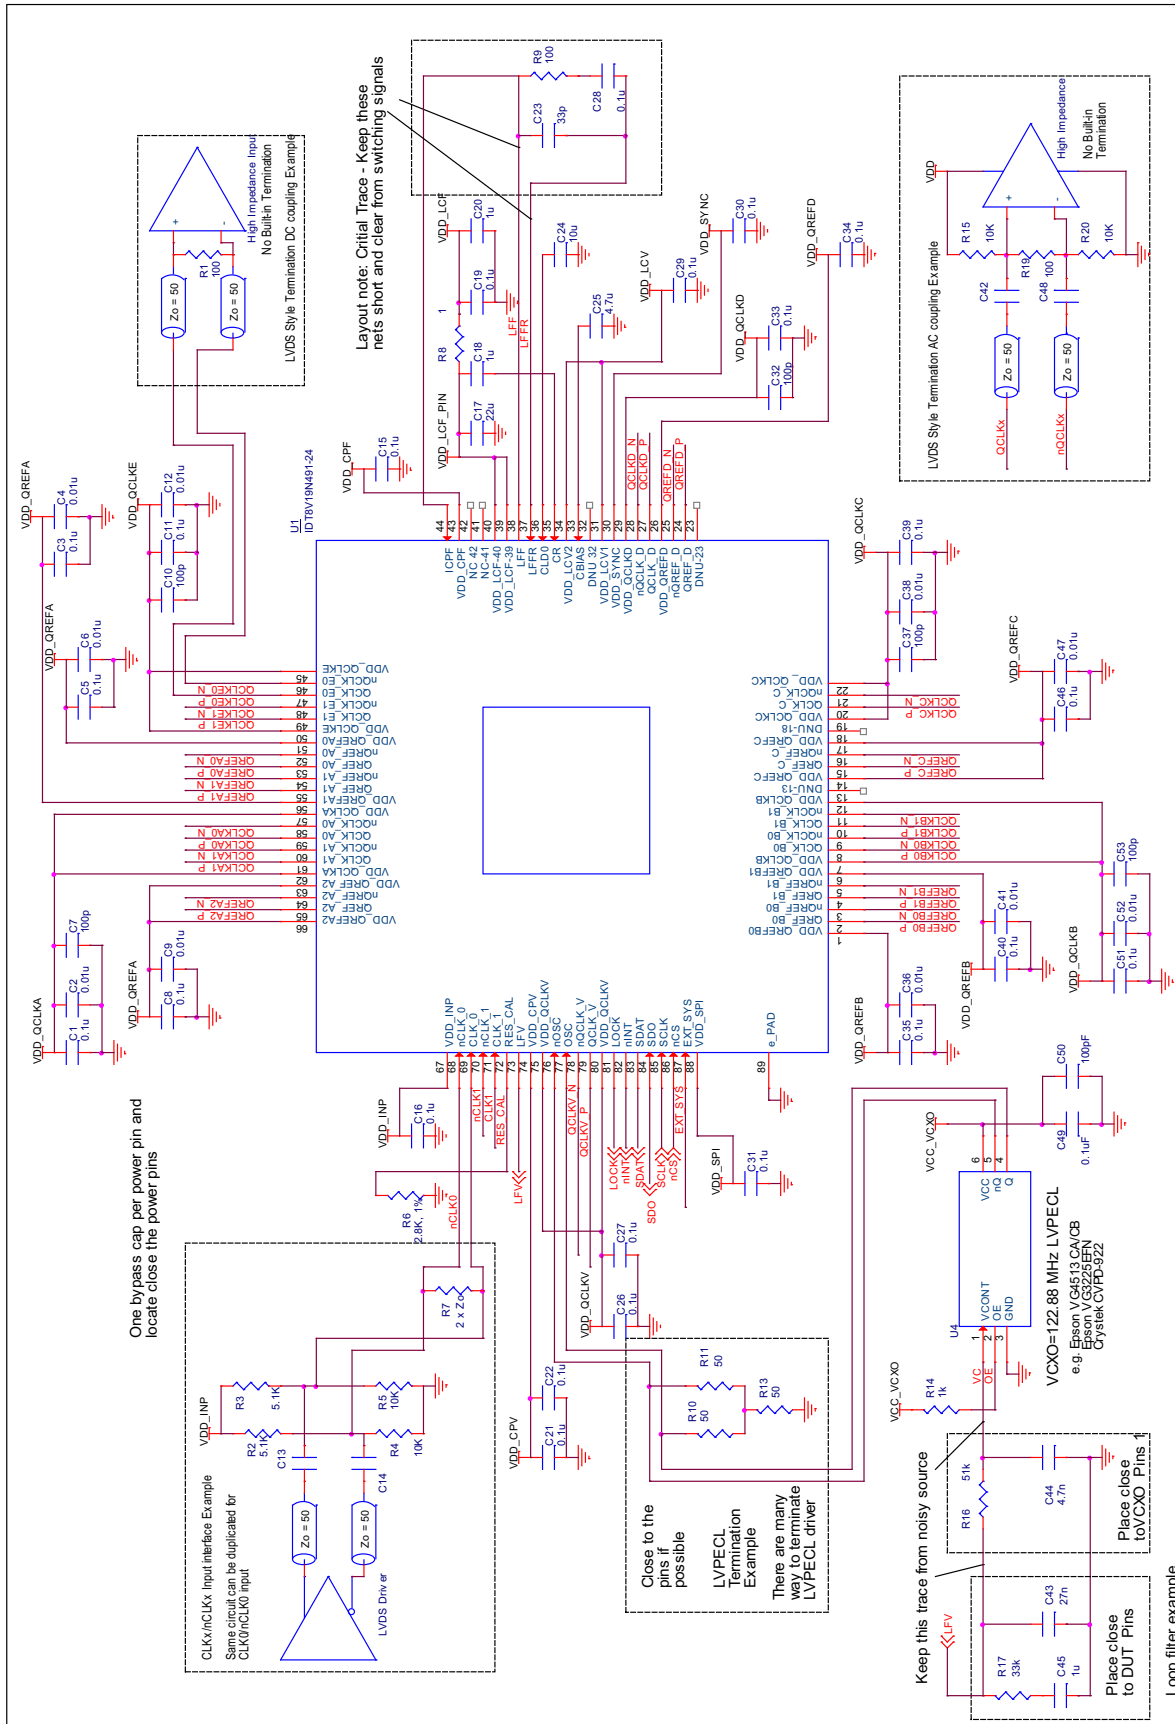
Layout note: Critical Trace - Keep these nets short and clear from switching signals

R9 100
C23 33p
C28 0.1u
VDD_LCF
C20 1u
C19 0.1u
C24 10u
C25 4.7u
R8 1
C18 1u
C17 22u
VDD_LCF_PIN
LFF
LFFR
VDD_SYNC
C30 0.1u
VDD_LCV
C29 0.1u
VDD_QCLKD
C33 0.1u
C32 100p
VDD_QREFD
C34 0.1u
QCLKD_N
QCLKD_P
QREFD_N
QREFD_P
VDD_CPF
C15 0.1u
U1
IDT8V19N491-24

High Impedance Input
No Built-in Termination
R1 100
Zo = 50
Zo = 50
LVDS Style Termination DC coupling Example

VDD
High Impedance
No Built-in Terminaton
R15 10K
R19 100
R20 10K
C42
C48
Zo = 50
Zo = 50
QCLKx
nQCLKx
LVDS Style Termination AC coupling Example

VDD_QREFA
C4 0.01u
C3 0.1u
VDD_QCLKE
C12 0.01u
C11 0.1u
C10 100p
VDD_QREFA
C6 0.01u
C5 0.1u
QCLKE0_N
QCLKE0_P
QCLKE1_N
QCLKE1_P
QREFA0_N
QREFA0_P
QREFA1_N
QREFA1_P
QCLKA0_N
QCLKA0_P
QCLKA1_N
QCLKA1_P
QREFA2_N
QREFA2_P
VDD_QCLKA
C7 100p
C2 0.01u
C1 0.1u
VDD_QREFA
C9 0.01u
C8 0.1u

ICPF
VDD_CPF
NC 42
NC-41
VDD_LCF-40
VDD_LCF-39
LFF
LFFR
CLD0
CR
VDD_LCV2
CBIAS
DNU 32
VDD_LCV1
VDD_SYNC
VDD_QCLKD
nQCLK_D
QCLK_D
VDD_QREFD
nQREF_D
QREF_D
DNU-23
44 43 42 41 40 39 38 37 36 35 34 33 32 31 30 29 28 27 26 25 24 23

VDD_QCLKE 45
nQCLK_E0 46
QCLK_E0 47
nQCLK_E1 48
QCLK_E1 49
VDD_QCLKE 50
VDD_QREFA0 51
nQREF_A0 52
QREF_A0 53
nQREF_A1 54
QREF_A1 55
VDD_QREFA1 56
VDD_QCLKA 57
nQCLK_A0 58
QCLK_A0 59
nQCLK_A1 60
QCLK_A1 61
VDD_QCLKA 62
VDD_QREF A2 63
nQREF_A2 64
QREF_A2 65
VDD_QREFA2 66

VDD_QCLKC 22
nQCLK_C 21
QCLK_C 20
VDD_QCLKC 19
DNU-18 18
VDD_QREFC 17
nQREF_C 16
QREF_C 15
VDD_QREFC 14
VDD_QCLKB 13
DNU-13 12
nQCLK_B1 11
QCLK_B1 10
nQCLK_B0 9
QCLK_B0 8
VDD_QCLKB 7
VDD_QREFB1 6
nQREF_B1 5
QREF_B1 4
nQREF_B0 3
QREF_B0 2
VDD_QREFB0 1

VDD_QCLKC
C39 0.1u
C38 0.01u
C37 100p
QCLKC_N
QCLKC_P
VDD_QREFC
C47 0.01u
C46 0.1u
QREFC_N
QREFC_P
QCLKB1_N
QCLKB1_P
QCLKB0_N
QCLKB0_P
QREFB1_N
QREFB1_P
QREFB0_N
QREFB0_P
C53 100p
C52 0.01u
C51 0.1u
VDD_QCLKB
C41 0.01u
C40 0.1u
VDD_QREFB
C36 0.01u
C35 0.1u
VDD_QREFB

VDD_INP
nCLK_0
CLK_0
nCLK_1
CLK_1
RES_CAL
LFV
VDD_CPV
nOSC
OSC
nQCLK_V
QCLK_V
VDD_QCLKV
nLOCK
nINT
SDAT
SDO
SCLK
nCS
EXT_SYS
VDD_SPI
e_PAD
67 68 69 70 71 72 73 74 75 76 77 78 79 80 81 82 83 84 85 86 87 88
89

VDD_INP
C16 0.1u
nCLK1
CLK1
RES_CAL
QCLKV_N
QCLKV_P
EXT_SYS
LOCK
nINT
SDAT
SCLK
nCS
SDO
LFV
VDD_SPI
C31 0.1u
R6 2.8K, 1%
nCLK0
C27 0.1u
VDD_QCLKV
C26 0.1u
R7 2 x Zo
VDD_CPV
C22 0.1u
C21 0.1u

One bypass cap per power pin and locate close the power pins

VDD_INP
R3 5.1K
R5 10K
R2 5.1K
R4 10K
C13
C14
Zo = 50
Zo = 50
LVDS Driver
CLKx/nCLKx Input interface Example
Same circuit can be duplicated for CLK0/nCLK0 input

R11 50
R13 50
R10 50
Close to the pins if possible
LVPECL Termination Example
There are many way to terminate LVPECL driver

VCC_VCXO
C50 100pF
C49 0.1uF
6 5 4
VCC
nQ
Q
VCONT
OE
GND
1 2 3
U4
VCXO=122.88 MHz LVPECL
e.g. Epson VG4513 CA/CB
Epson VG3225EFN
Crystek CVPD-922
VCC_VCXO
R14 1k
VC
OE
R16 51k
C44 4.7n
Place close toVCXO Pins 1
Keep this trace from noisy source
LFV
R17 33k
C43 27n
C45 1u
Place close to DUT Pins
Loop filter example